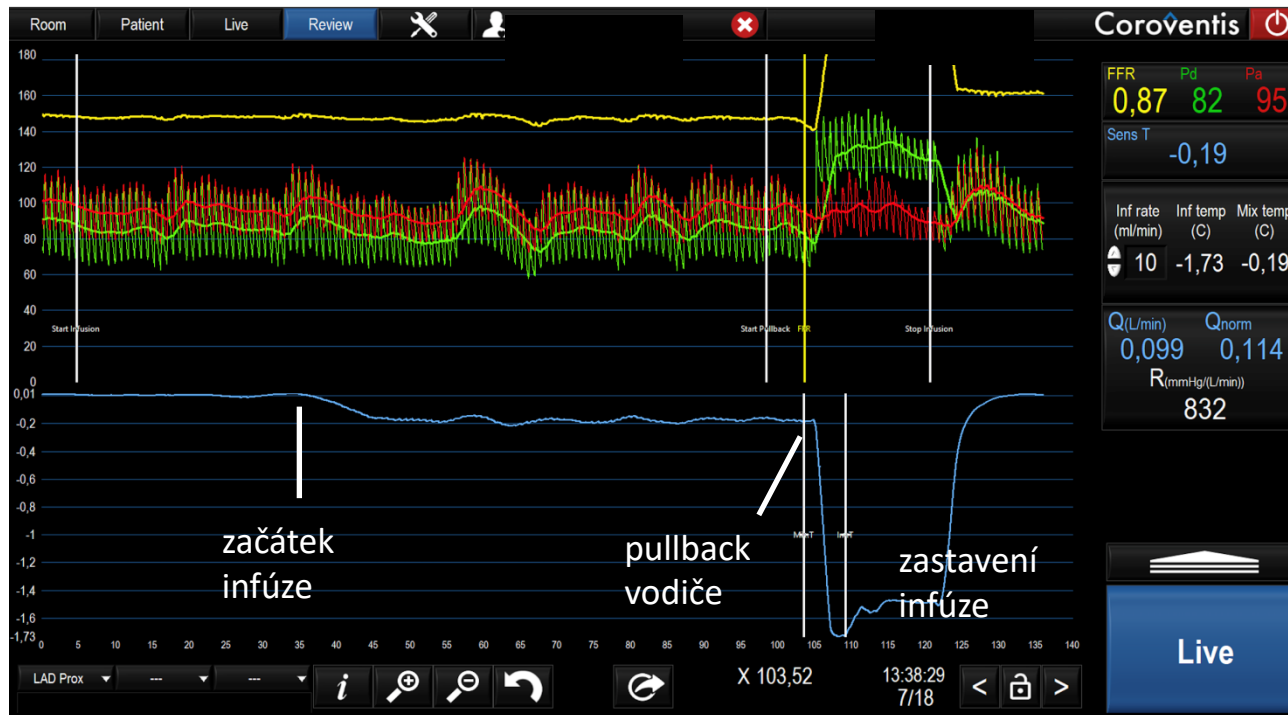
Room Patient Live Review

Coroventis

180
160
140
120
100
80
60
40
20
0

Start Infusion
Start Pullback
FFR
Stop Infusion

FFR 0,87
Pd 82
Pa 95

Sens T
-0,19

Inf rate (ml/min) 10
Inf temp (C) -1,73
Mix temp (C) -0,19

Q(L/min) 0,099
Qnorm 0,114
R(mmHg/(L/min)) 832

0,01
-0,2
-0,4
-0,6
-0,8
-1
-1,2
-1,4
-1,6
-1,73

MixT
InfT

začátek infúze

pullback vodiče

zastavení infúze

0 5 10 15 20 25 30 35 40 45 50 55 60 65 70 75 80 85 90 95 100 105 110 115 120 125 130 135 140

LAD Prox
---
---

X 103,52

13:38:29
7/18

Live